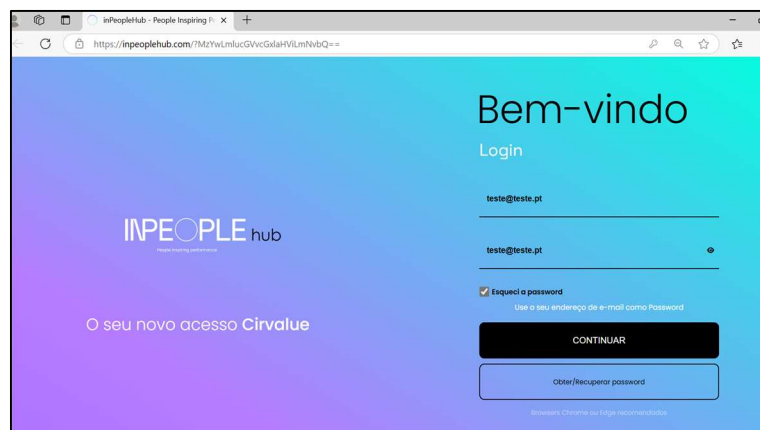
inPeopleHub - People Inspiring P

https://inpeoplehub.com/?MzYwLmlucGVvcGxlaHViLmNvbQ==

Bem-vindo

Login

teste@teste.pt

teste@teste.pt

INPEOPLE hub

People Inspiring performance

Esqueci a password

Use o seu endereço de e-mail como Password

O seu novo acesso Cirvalue

CONTINUAR

Obter/Recuperar password

Browsers Chrome ou Edge recomendados